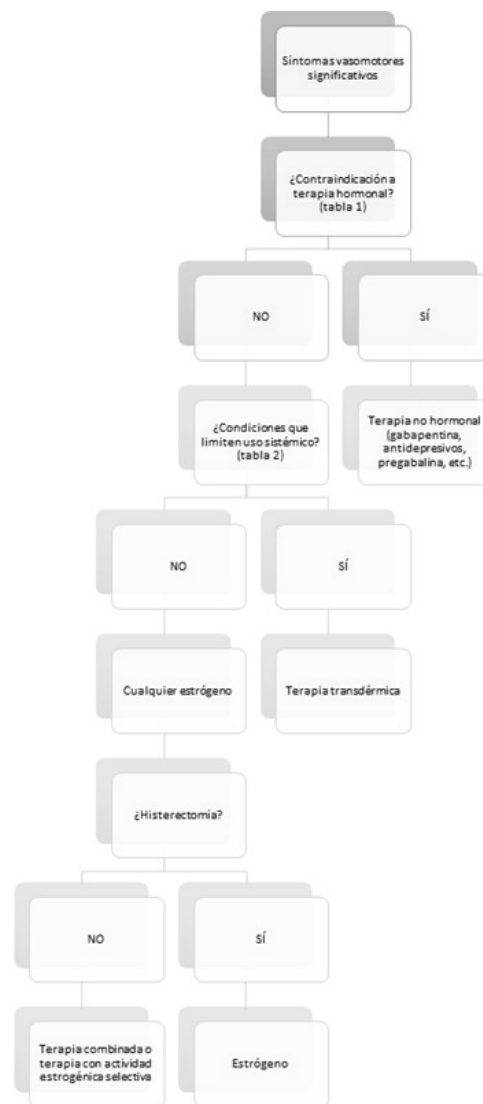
Síntomas vasomotores significativos

¿Contraindicación a terapia hormonal? (tabla 1)

NO

SÍ

¿Condiciones que limiten uso sistémico? (tabla 2)

Terapia no hormonal (gabapentina, antidepresivos, pregabalina, etc.)

NO

SÍ

Cualquier estrógeno

Terapia transdérmica

¿Histerectomía?

NO

SÍ

Terapia combinada o terapia con actividad estrogénica selectiva

Estrógeno